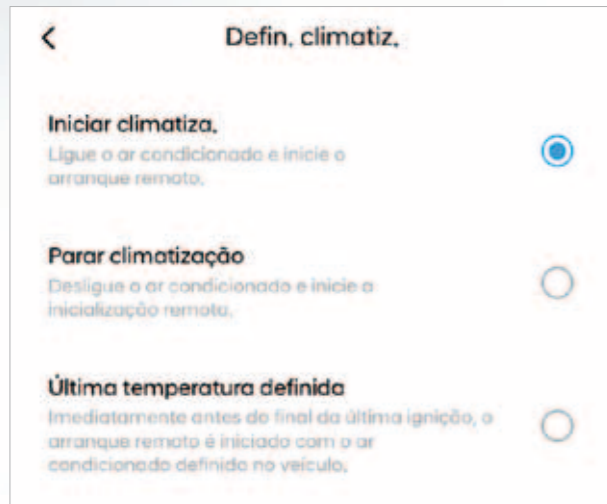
Defin. climatiz.

Iniciar climatiza.
Ligue o ar condicionado e inicie o arranque remoto.

Parar climatização
Desligue o ar condicionado e inicie a inicialização remota.

Última temperatura definida
Imediatamente antes do final da última ignição, o arranque remoto é iniciado com o ar condicionado definido no veículo.